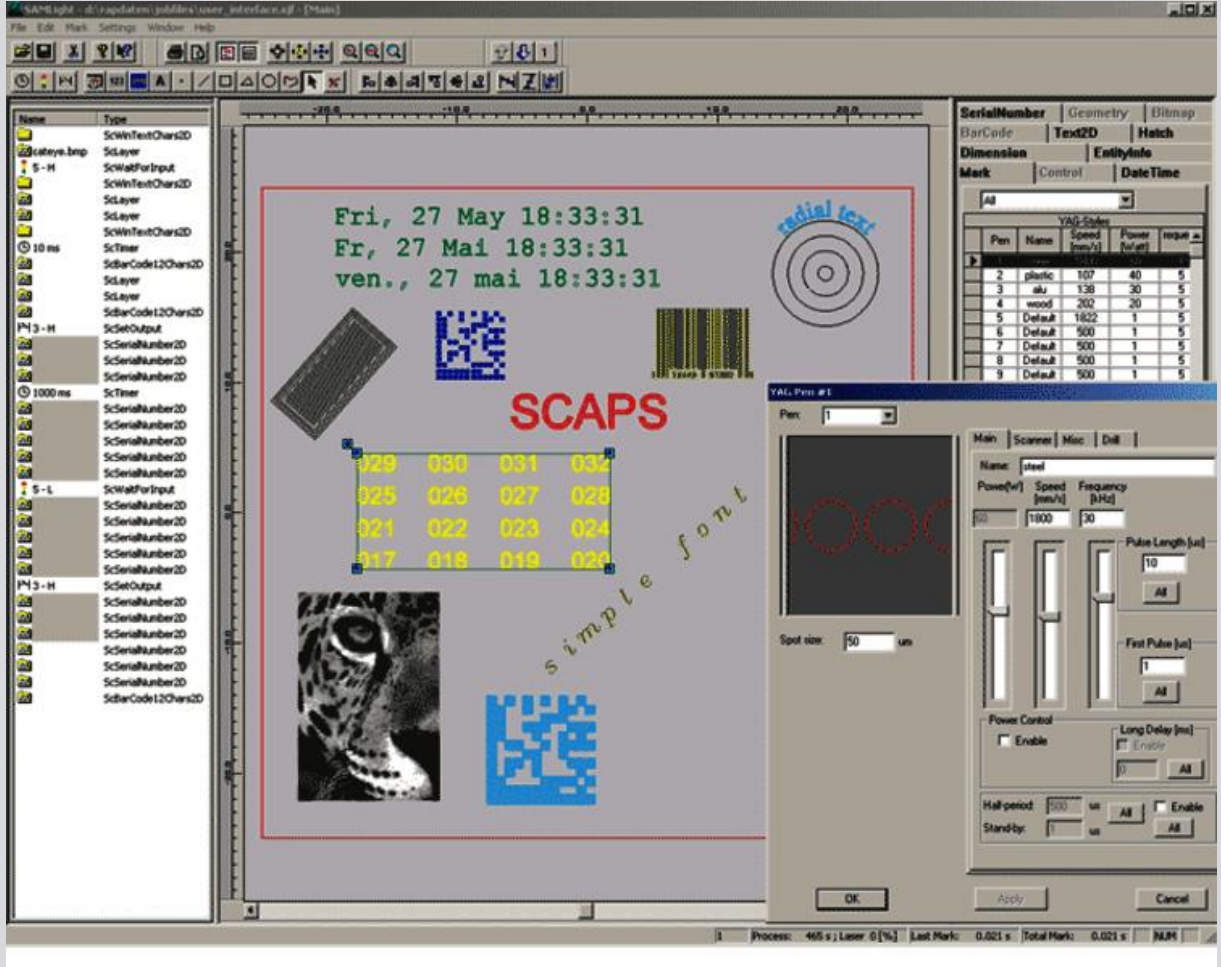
SAMLight - d:\rapdatem\jobfiles\user_interface.sjf - [Main]

File Edit Mark Settings Window Help

| Name | Type |
|---|---|
| | ScWinTextChars2D |
| cateye.bmp | ScLayer |
| 5-H | ScWaitForInput |
| | ScWinTextChars2D |
| | ScLayer |
| | ScLayer |
| | ScWinTextChars2D |
| 10 ms | ScTimer |
| | ScBarCode12Chars2D |
| | ScLayer |
| | ScLayer |
| | ScBarCode12Chars2D |
| 3-H | ScSetOutput |
| | ScSerialNumber2D |
| | ScSerialNumber2D |
| | ScSerialNumber2D |
| 1000 ms | ScTimer |
| | ScSerialNumber2D |
| | ScSerialNumber2D |
| | ScSerialNumber2D |
| | ScSerialNumber2D |
| | ScSerialNumber2D |
| 5-L | ScWaitForInput |
| | ScSerialNumber2D |
| | ScSerialNumber2D |
| | ScSerialNumber2D |
| | ScSerialNumber2D |
| | ScSerialNumber2D |
| 3-H | ScSetOutput |
| | ScSerialNumber2D |
| | ScSerialNumber2D |
| | ScSerialNumber2D |
| | ScSerialNumber2D |
| | ScSerialNumber2D |
| | ScSerialNumber2D |
| | ScBarCode12Chars2D |

Fri, 27 May 18:33:31
Fr, 27 Mai 18:33:31
ven., 27 mai 18:33:31

radial text

SCAPS

029 030 031 032
025 026 027 028
021 022 023 024
017 018 019 020

simple font

SerialNumber Geometry Bitmap
BarCode Text2D Hatch
Dimension EntityInfo
Mark Control DateTime

All

YAG-Styles

| Pen | Name | Speed [mm/s] | Power [Watt] | reque |
|---|---|---|---|---|
| 1 | | | | |
| 2 | plastic | 107 | 40 | 5 |
| 3 | alu | 138 | 30 | 5 |
| 4 | wood | 202 | 20 | 5 |
| 5 | Default | 1822 | 1 | 5 |
| 6 | Default | 500 | 1 | 5 |
| 7 | Default | 500 | 1 | 5 |
| 8 | Default | 500 | 1 | 5 |
| 9 | Default | 500 | 1 | 5 |

YAG Pen #1

Pen: 1

Main Scanner Misc Drill

Name: steel

Power[W] Speed [mm/s] Frequency [kHz]
50 1800 30

Pulse Length [us]
10
All

First Pulse [us]
1
All

Spot size: 50 um

Power Control
Enable

Long Delay [ms]
Enable
0 All

Half-period: 500 us All Enable
Stand-by: 1 us All

OK Apply Cancel

1 Process: 465 s ; Laser: 0 [%] Last Mark: 0.021 s Total Mark: 0.021 s NUM